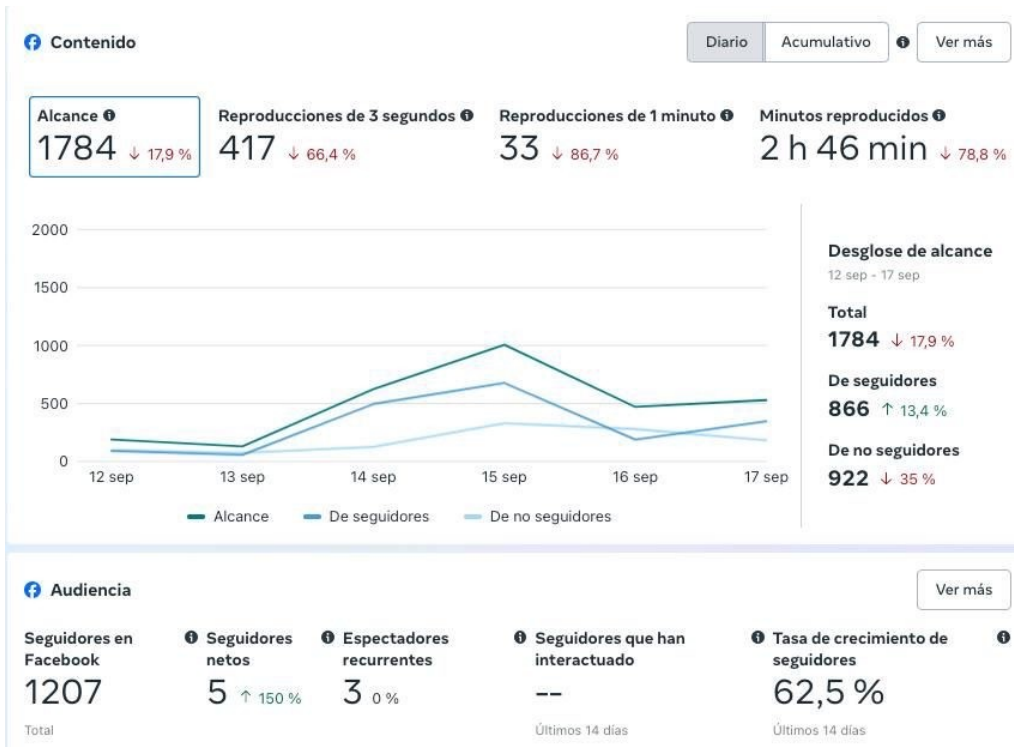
Contenido

Diario | Acumulativo | Ver más

Alcance
1784 ↓ 17,9 %

Reproducciones de 3 segundos
417 ↓ 66,4 %

Reproducciones de 1 minuto
33 ↓ 86,7 %

Minutos reproducidos
2 h 46 min ↓ 78,8 %

2000
1500
1000
500
0
12 sep
13 sep
14 sep
15 sep
16 sep
17 sep

Alcance
De seguidores
De no seguidores

Desglose de alcance
12 sep - 17 sep

Total
1784 ↓ 17,9 %

De seguidores
866 ↑ 13,4 %

De no seguidores
922 ↓ 35 %

Audiencia

Ver más

Seguidores en Facebook
1207
Total

Seguidores netos
5 ↑ 150 %

Espectadores recurrentes
3 0 %

Seguidores que han interactuado
--
Últimos 14 días

Tasa de crecimiento de seguidores
62,5 %
Últimos 14 días